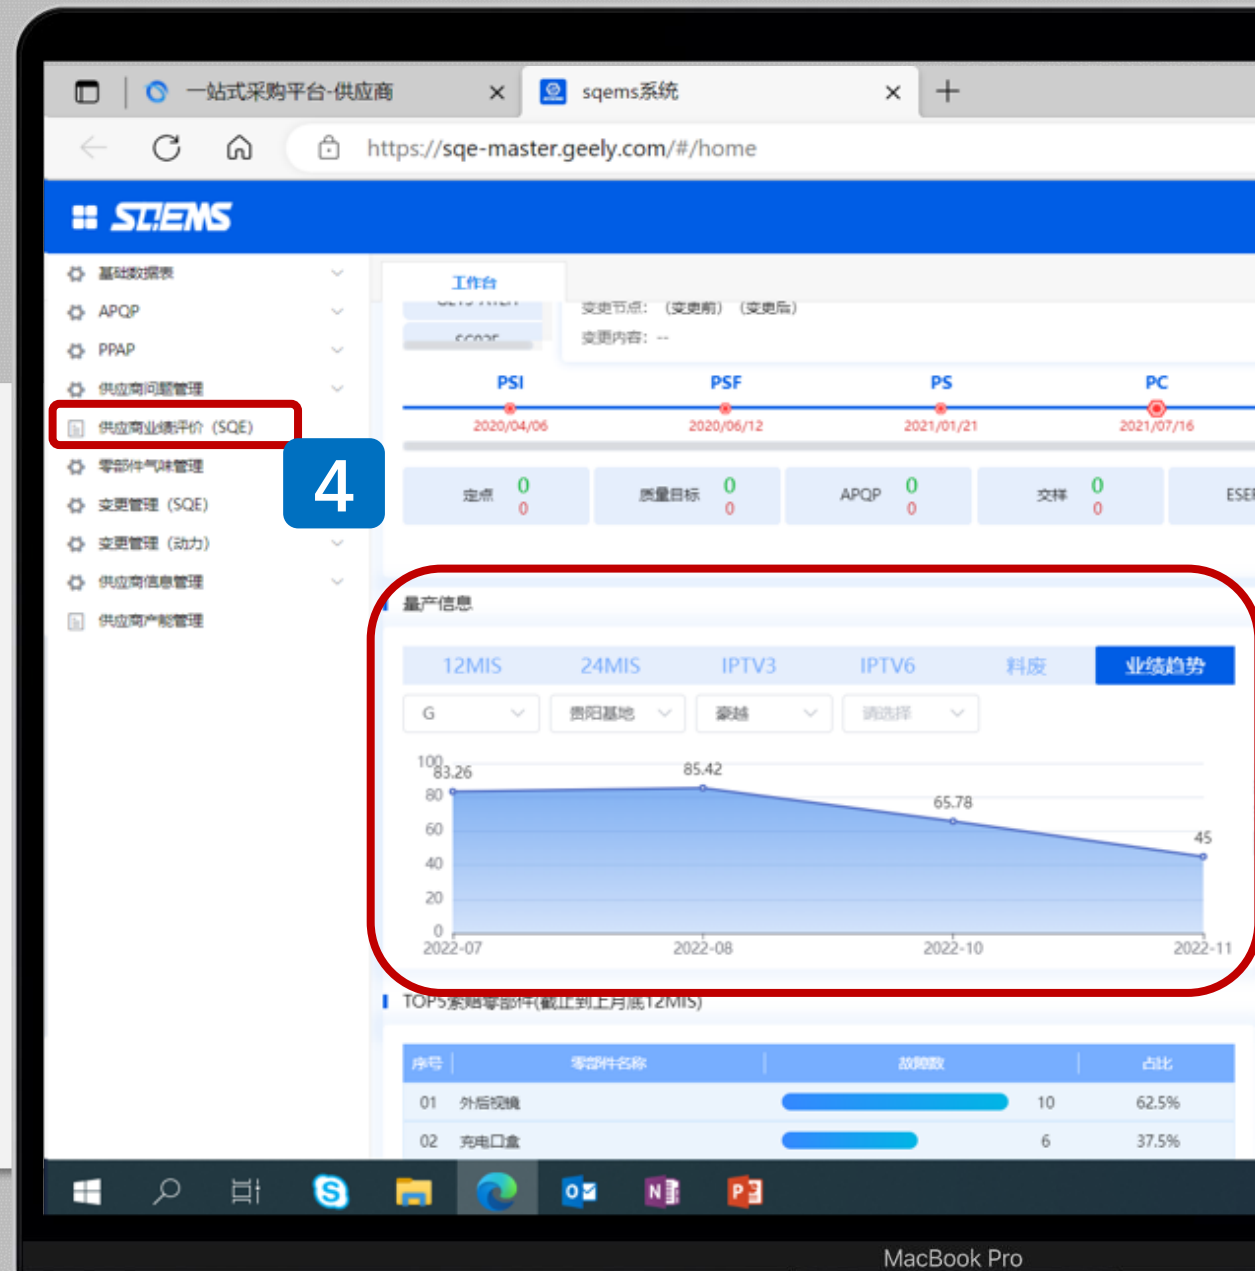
一站式采购平台-供应商
sqems系统
https://sqe-master.geely.com/#/home
SQEMS

基础数据表
APQP
PPAP
供应商问题管理
供应商业绩评价（SQE）
零部件气味管理
变更管理（SQE）
变更管理（动力）
供应商信息管理
供应商产能管理

4

工作台
变更节点：（变更前）（变更后）
变更内容：--

PSI
PSF
PS
PC
2020/04/06
2020/06/12
2021/01/21
2021/07/16

定点 0 0
质量目标 0 0
APQP 0 0
交样 0 0
ESE

量产信息
12MIS
24MIS
IPTV3
IPTV6
料废
业绩趋势
G
贵阳基地
豪越
请选择

100
80
60
40
20
0
83.26
85.42
65.78
45
2022-07
2022-08
2022-10
2022-11

TOP5索赔零部件(截止到上月底12MIS)

| 序号 | 零部件名称 | 故障数 | 占比 |
|---|---|---|---|
| 01 | 外后视镜 | 10 | 62.5% |
| 02 | 充电口盒 | 6 | 37.5% |

MacBook Pro